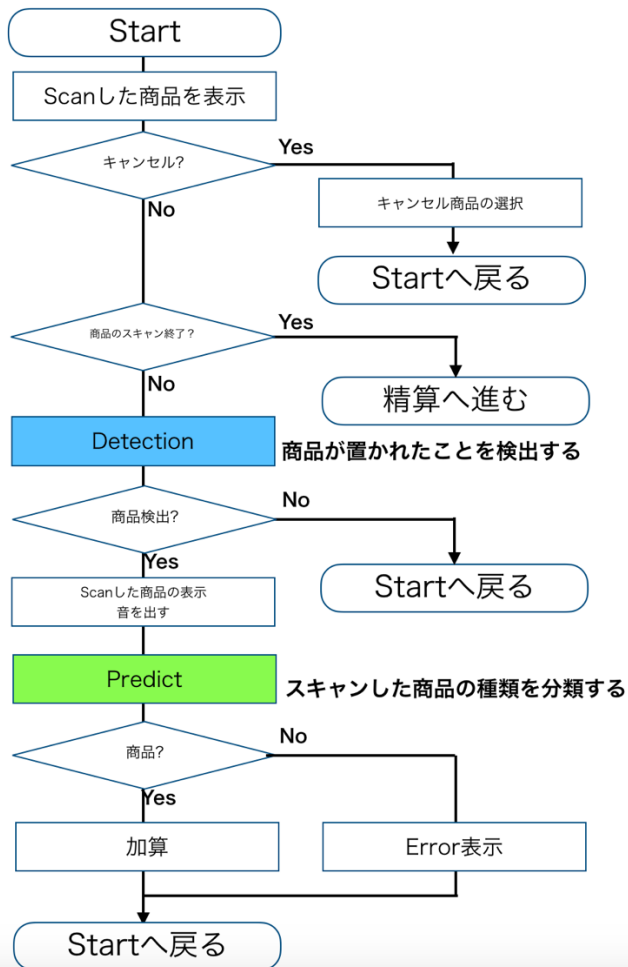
Start

Scanした商品を表示

キャンセル?

Yes

キャンセル商品の選択

Startへ戻る

No

商品のスキャン終了？

Yes

精算へ進む

No

Detection

商品が置かれたことを検出する

商品検出?

No

Startへ戻る

Yes

Scanした商品の表示
音を出す

Predict

スキャンした商品の種類を分類する

商品?

No

Yes

加算

Error表示

Startへ戻る